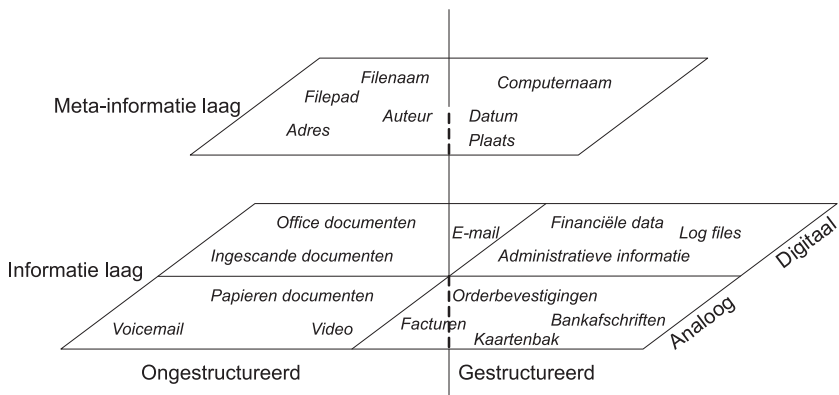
Meta-informatie laag

Filenaam
Filepad
Auteur
Adres
Computernaam
Datum
Plaats

Informatie laag

Office documenten
Ingescande documenten
E-mail
Financiële data
Log files
Administratieve informatie
Digitaal

Papieren documenten
Voicemail
Video
Facturen
Orderbevestigingen
Bankafschriften
Kaartenbak
Analoog

Ongestructureerd
Gestructureerd